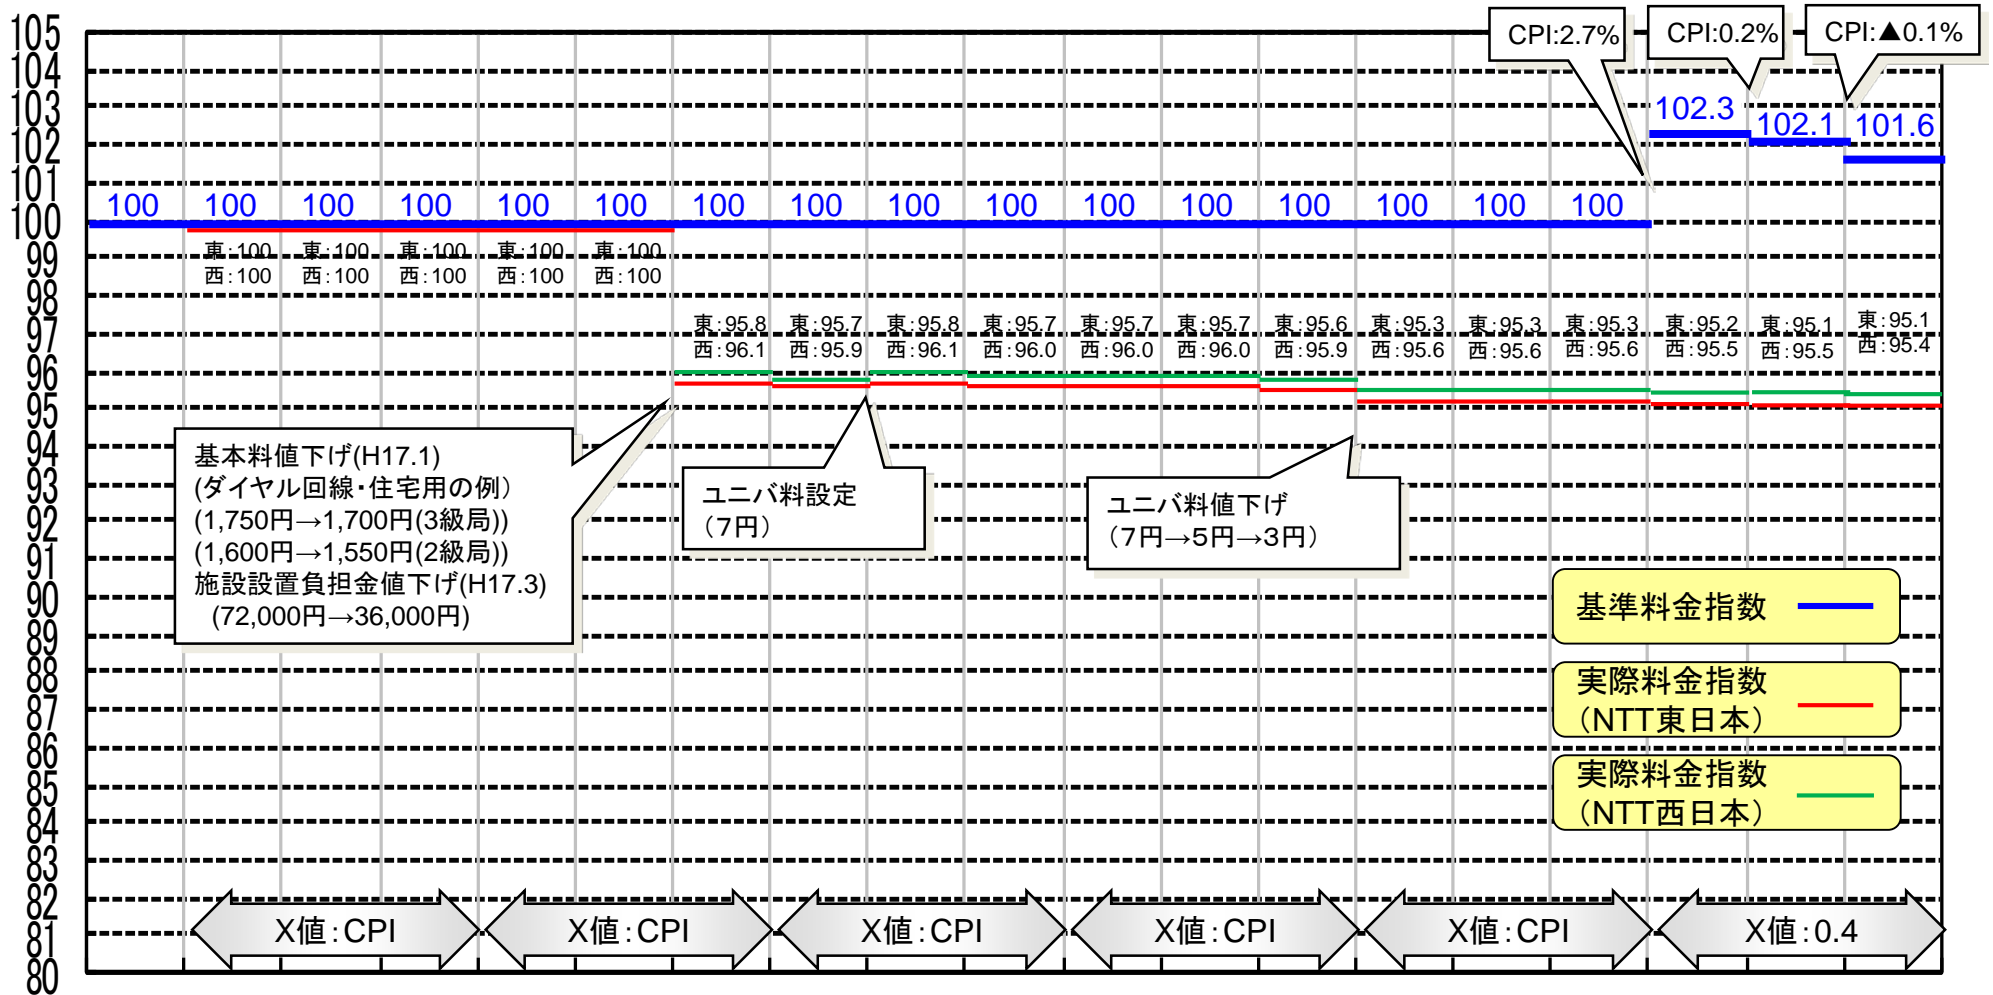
105
104
103
102
101
100
99
98
97
96
95
94
93
92
91
90
89
88
87
86
85
84
83
82
81
80

CPI:2.7%
CPI:0.2%
CPI:▲0.1%

102.3
102.1
101.6

100 100 100 100 100 100 100 100 100 100 100 100 100 100 100 100

東:100 西:100
東:100 西:100
東:100 西:100
東:100 西:100
東:100 西:100

東:95.8 西:96.1
東:95.7 西:95.9
東:95.8 西:96.1
東:95.7 西:96.0
東:95.7 西:96.0
東:95.7 西:96.0
東:95.6 西:95.9
東:95.3 西:95.6
東:95.3 西:95.6
東:95.3 西:95.6
東:95.2 西:95.5
東:95.1 西:95.5
東:95.1 西:95.4

基本料値下げ(H17.1)
(ダイヤル回線・住宅用の例)
(1,750円→1,700円(3級局))
(1,600円→1,550円(2級局))
施設設置負担金値下げ(H17.3)
(72,000円→36,000円)

ユニバ料設定
（7円）

ユニバ料値下げ
（7円→5円→3円）

基準料金指数
実際料金指数
（NTT東日本）
実際料金指数
（NTT西日本）

X値：CPI
X値：CPI
X値：CPI
X値：CPI
X値：CPI
X値：0.4